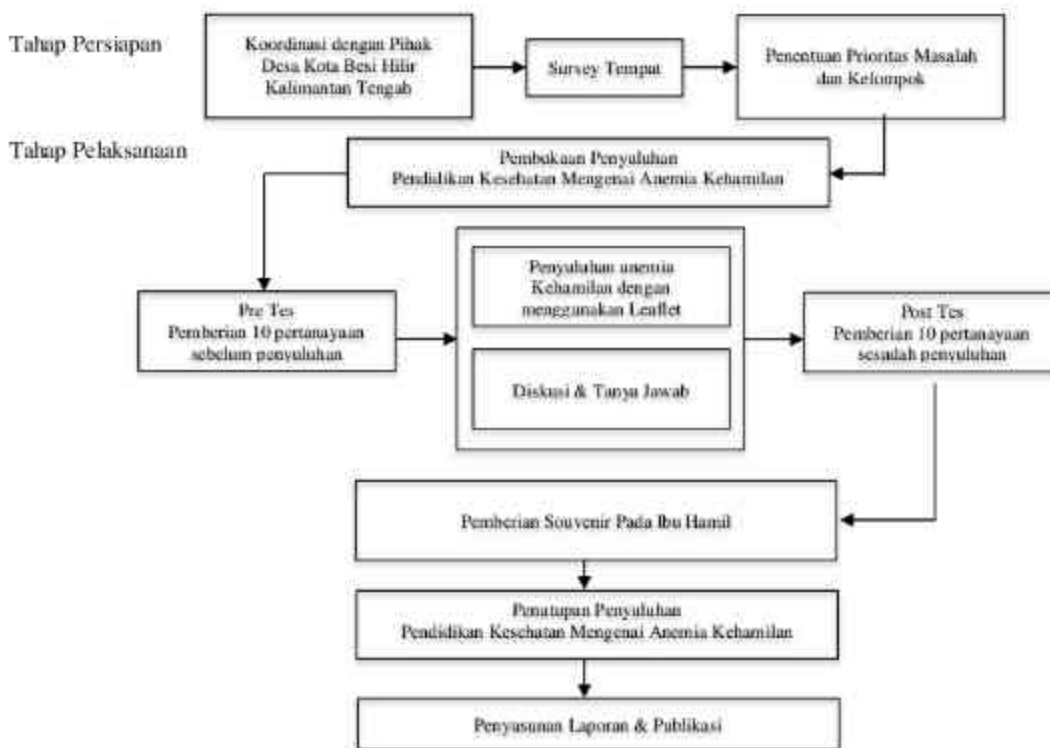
Tahap Persiapan

Koordinasi dengan Pihak Desa Kota Besi Hilir Kalimantan Tengah

Survey Tempat

Penentuan Prioritas Masalah dan Kelompok

Tahap Pelaksanaan

Pembukaan Penyuluhan Pendidikan Kesehatan Mengenai Anemia Kehamilan

Pre Tes Pemberian 10 pertanayaan sebelum penyuluhan

Penyuluhan anemia Kehamilan dengan menggunakan Leaflet

Diskusi & Tanya Jawab

Post Tes Pemberian 10 pertanayaan sesudah penyuluhan

Pemberian Souvenir Pada Ibu Hamil

Penutupan Penyuluhan Pendidikan Kesehatan Mengenai Anemia Kehamilan

Penyusunan Laporan & Publikasi